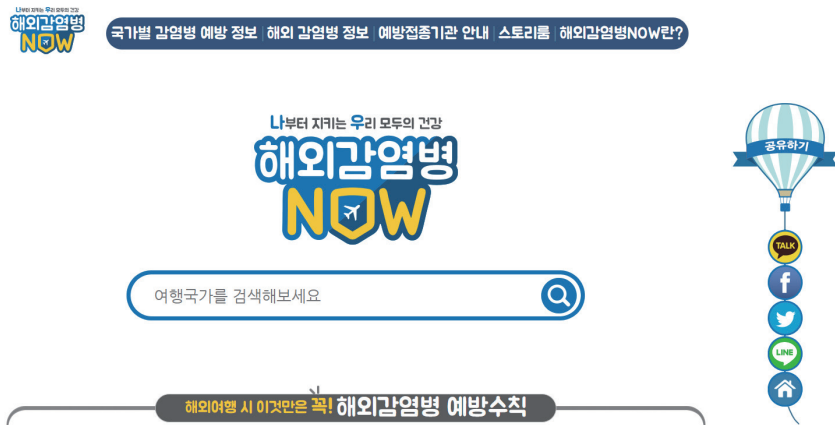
나부터 지키는 우리 모두의 건강
해외감염병 NOW

국가별 감염병 예방 정보 | 해외 감염병 정보 | 예방접종기관 안내 | 스토리룸 | 해외감염병NOW란?

나부터 지키는 우리 모두의 건강
해외감염병 NOW

여행국가를 검색해보세요

공유하기

TALK

f

LINE

해외여행 시 이것만은 꼭! 해외감염병 예방수칙